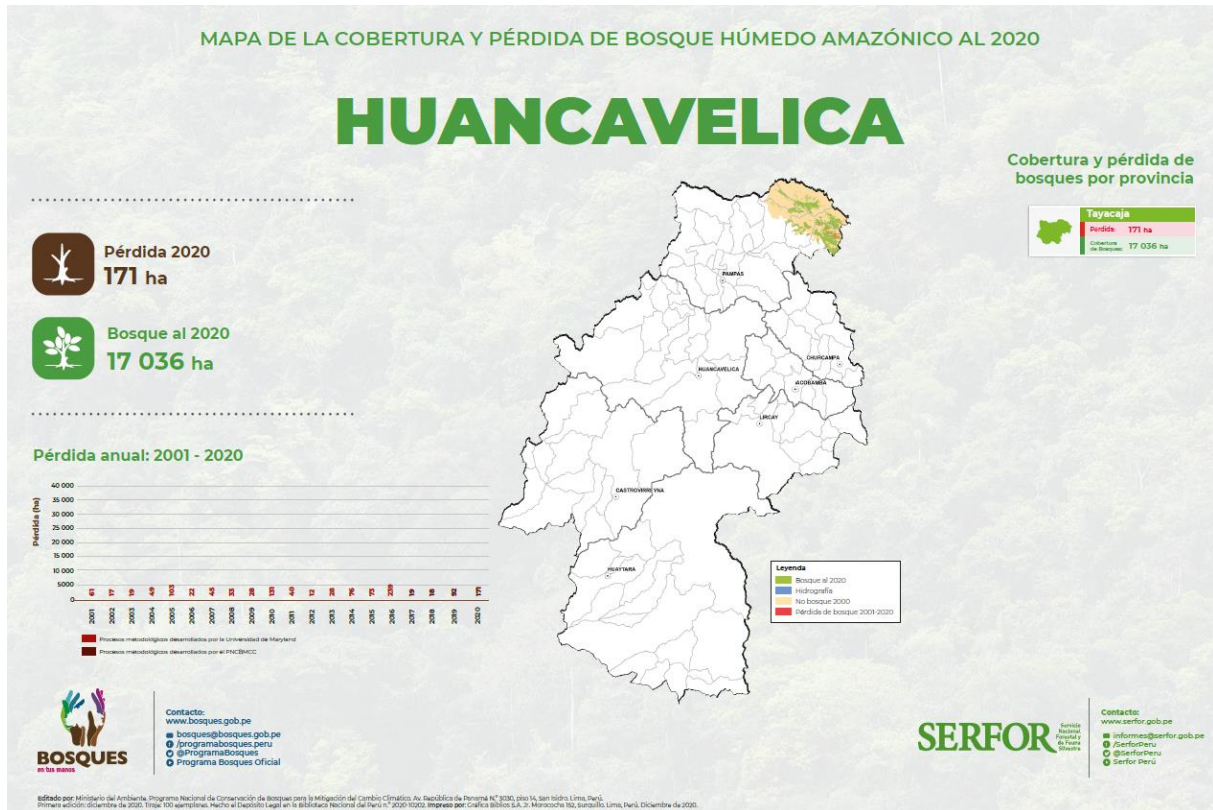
MAPA DE LA COBERTURA Y PÉRDIDA DE BOSQUE HÚMEDO AMAZÓNICO AL 2020

HUANCAVELICA

Pérdida 2020
171 ha

Bosque al 2020
17 036 ha

Pérdida anual: 2001 - 2020

Pérdida (ha)
40 000
35 000
30 000
25 000
20 000
15 000
10 000
5000
0

61 17 19 49 103 22 43 33 28 135 40 12 28 76 73 239 19 18 92 171

2001 2002 2003 2004 2005 2006 2007 2008 2009 2010 2011 2012 2013 2014 2015 2016 2017 2018 2019 2020

Procesos metodológicos desarrollados por la Universidad de Maryland
Procesos metodológicos desarrollados por el PNCBMCC

PAMPAS
CHURCAMPA
HUANCAVELICA
ACOBAMBA
LIRCAY
CASTROVIRREYNA
HUAYTARA

Leyenda
Bosque al 2020
Hidrografía
No bosque 2000
Pérdida de bosque 2001-2020

Cobertura y pérdida de bosques por provincia

Tayacaja
Pérdida 171 ha
Cobertura de Bosque 17 036 ha

BOSQUES en tus manos

Contacto:
www.bosques.gob.pe
bosques@bosques.gob.pe
/programabosques.peru
@ProgramaBosques
Programa Bosques Oficial

SERFOR Servicio Nacional Forestal y de Fauna Silvestre

Contacto:
www.serfor.gob.pe
informes@serfor.gob.pe
/SerforPeru
@SerforPeru
Serfor Perú

Editado por: Ministerio del Ambiente. Programa Nacional de Conservación de Bosques para la Mitigación del Cambio Climático. Av. República de Panamá N.° 3030, piso 14, San Isidro. Lima, Perú.
Primera edición: diciembre de 2020. Tiraje: 100 ejemplares. Hecho el Depósito Legal en la Biblioteca Nacional del Perú n.° 2020-10202. Impreso por: Gráfica Biblos S.A. Jr. Morococha 152, Surquillo. Lima, Perú. Diciembre de 2020.